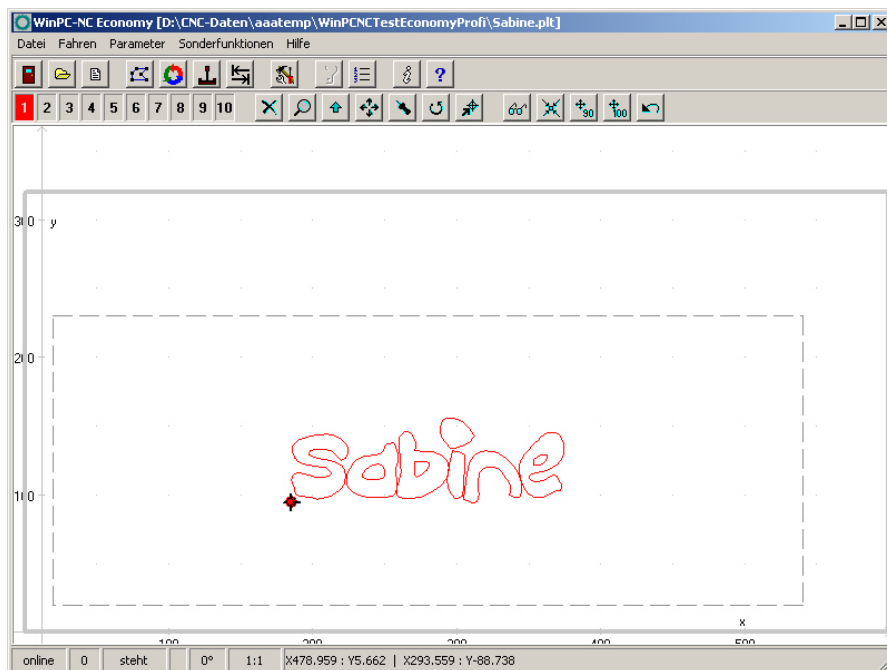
WinPC-NC Economy [D:\CNC-Daten\aaatemp\WinPCNCTestEconomyProfi\Sabine.plt]

Datei Fahren Parameter Sonderfunktionen Hilfe

1 2 3 4 5 6 7 8 9 10

300 y

200

100

Sabine

x

100 200 300 400 500

online | 0 | steht | | 0° | 1:1 | X478.959 : Y5.662 | X293.559 : Y-88.738